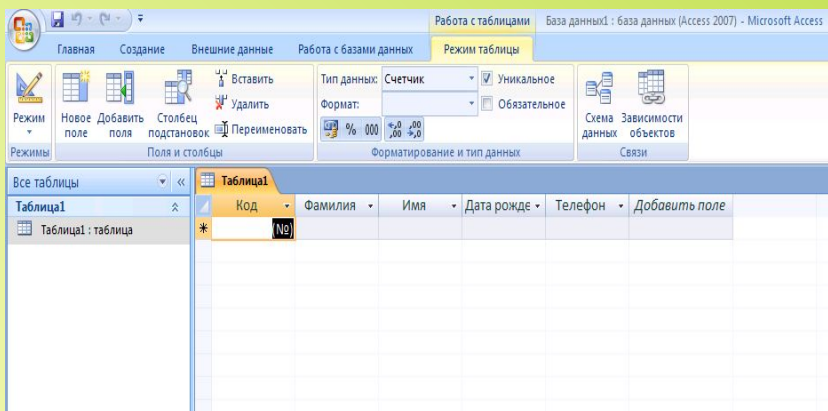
Работа с таблицами База данных1 : база данных (Access 2007) - Microsoft Access

Главная Создание Внешние данные Работа с базами данных Режим таблицы

Режим
Режимы

Новое поле Добавить поля Столбец подстановок
Вставить
Удалить
Переименовать
Поля и столбцы

Тип данных: Счетчик
Формат:
Уникальное
Обязательное
% 000 $^{+,0}_{,00}$ $^{,00}_{\to,0}$
Форматирование и тип данных

Схема данных Зависимости объектов
Связи

Все таблицы
Таблица1
Таблица1 : таблица

Таблица1

| | Код | Фамилия | Имя | Дата рожде | Телефон | Добавить поле |
|---|---|---|---|---|---|---|
| * | (№) | | | | | |